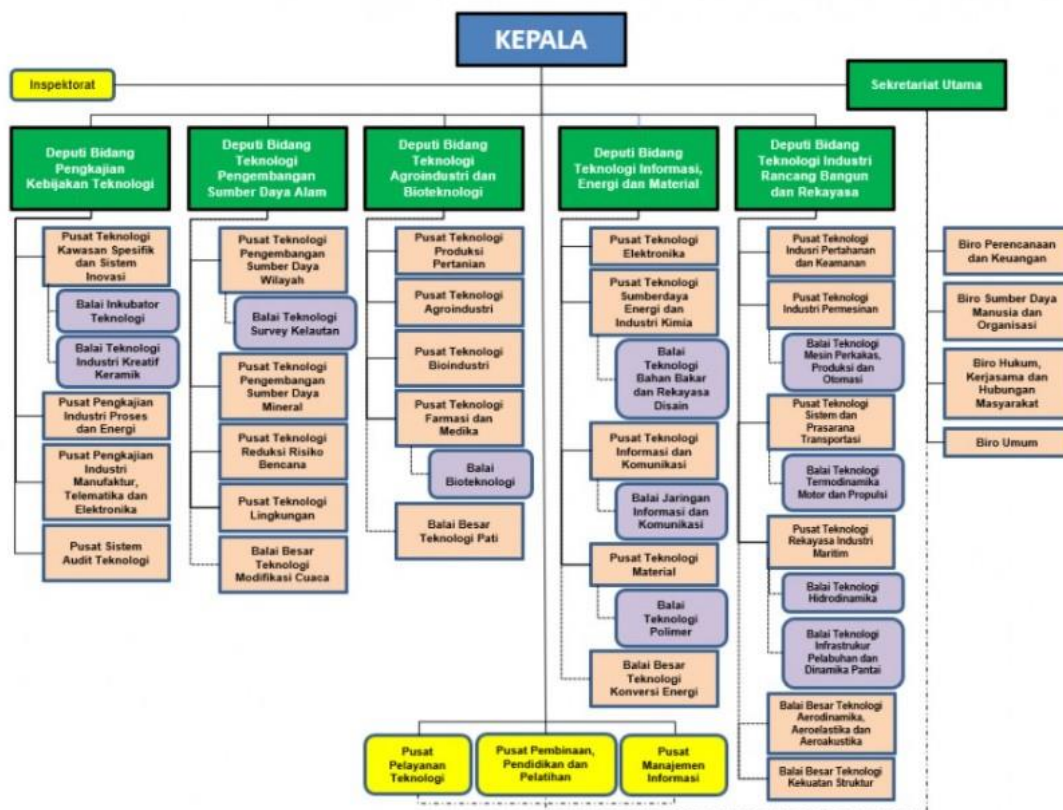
KEPALA

Inspektorat

Sekretariat Utama

Deputi Bidang Pengkajian Kebijakan Teknologi

Pusat Teknologi Kawasan Spesifik dan Sistem Inovasi

Balai Inkubator Teknologi

Balai Teknologi Industri Kreatif Keramik

Pusat Pengkajian Industri Proses dan Energi

Pusat Pengkajian Industri Manufaktur, Telematika dan Elektronika

Pusat Sistem Audit Teknologi

Deputi Bidang Teknologi Pengembangan Sumber Daya Alam

Pusat Teknologi Pengembangan Sumber Daya Wilayah

Balai Teknologi Survey Kelautan

Pusat Teknologi Pengembangan Sumber Daya Mineral

Pusat Teknologi Reduksi Risiko Bencana

Pusat Teknologi Lingkungan

Balai Besar Teknologi Modifikasi Cuaca

Deputi Bidang Teknologi Agroindustri dan Bioteknologi

Pusat Teknologi Produksi Pertanian

Pusat Teknologi Agroindustri

Pusat Teknologi Bioindustri

Pusat Teknologi Farmasi dan Medika

Balai Bioteknologi

Balai Besar Teknologi Pati

Deputi Bidang Teknologi Informasi, Energi dan Material

Pusat Teknologi Elektronika

Pusat Teknologi Sumberdaya Energi dan Industri Kimia

Balai Teknologi Bahan Bakar dan Rekayasa Disain

Pusat Teknologi Informasi dan Komunikasi

Balai Jaringan Informasi dan Komunikasi

Pusat Teknologi Material

Balai Teknologi Polimer

Balai Besar Teknologi Konversi Energi

Deputi Bidang Teknologi Industri Rancang Bangun dan Rekayasa

Pusat Teknologi Industri Pertahanan dan Keamanan

Pusat Teknologi Industri Permesinan

Balai Teknologi Mesin Perkakas, Produksi dan Otomasi

Pusat Teknologi Sistem dan Prasarana Transportasi

Balai Teknologi Termodinamika Motor dan Propulsi

Pusat Teknologi Rekayasa Industri Maritim

Balai Teknologi Hidrodinamika

Balai Teknologi Infrastrukur Pelabuhan dan Dinamika Pantai

Balai Besar Teknologi Aerodinamika, Aeroelastika dan Aeroakustika

Balai Besar Teknologi Kekuatan Struktur

Biro Perencanaan dan Keuangan

Biro Sumber Daya Manusia dan Organisasi

Biro Hukum, Kerjasama dan Hubungan Masyarakat

Biro Umum

Pusat Pelayanan Teknologi

Pusat Pembinaan, Pendidikan dan Pelatihan

Pusat Manajemen Informasi